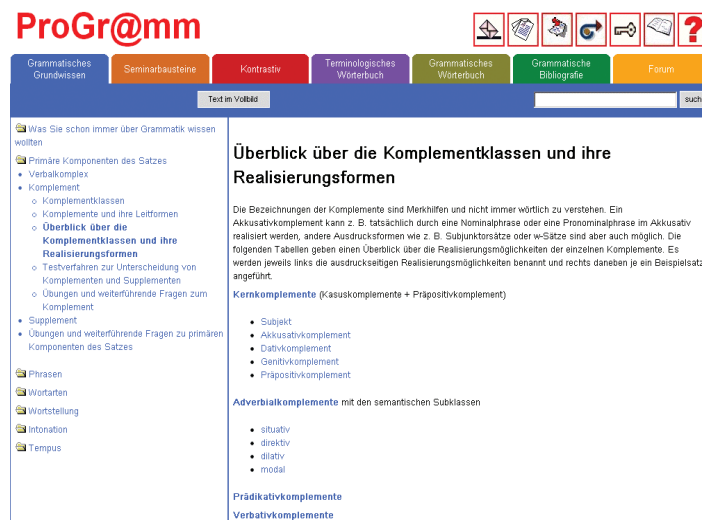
ProGr@mm

Grammatisches Grundwissen | Seminarbausteine | Kontrastiv | Terminologisches Wörterbuch | Grammatisches Wörterbuch | Grammatische Bibliografie | Forum

Text im Vollbild

such

Was Sie schon immer über Grammatik wissen wollten

Primäre Komponenten des Satzes
• Verbalkomplex
• Komplement
 ○ Komplementklassen
 ○ Komplemente und ihre Leitformen
 ○ Überblick über die Komplementklassen und ihre Realisierungsformen
 ○ Testverfahren zur Unterscheidung von Komplementen und Supplementen
 ○ Übungen und weiterführende Fragen zum Komplement
• Supplement
• Übungen und weiterführende Fragen zu primären Komponenten des Satzes

Phrasen
Wortarten
Wortstellung
Intonation
Tempus

Überblick über die Komplementklassen und ihre Realisierungsformen

Die Bezeichnungen der Komplemente sind Merkhilfen und nicht immer wörtlich zu verstehen. Ein Akkusativkomplement kann z. B. tatsächlich durch eine Nominalphrase oder eine Pronominalphrase im Akkusativ realisiert werden, andere Ausdrucksformen wie z. B. Subjunktorsätze oder w-Sätze sind aber auch möglich. Die folgenden Tabellen geben einen Überblick über die Realisierungsmöglichkeiten der einzelnen Komplemente. Es werden jeweils links die ausdrucksseitigen Realisierungsmöglichkeiten benannt und rechts daneben je ein Beispielsatz angeführt.

Kernkomplemente (Kasuskomplemente + Präpositivkomplement)

• Subjekt
• Akkusativkomplement
• Dativkomplement
• Genitivkomplement
• Präpositivkomplement

Adverbialkomplemente mit den semantischen Subklassen

• situativ
• direktiv
• dilativ
• modal

Prädikativkomplemente

Verbativkomplemente